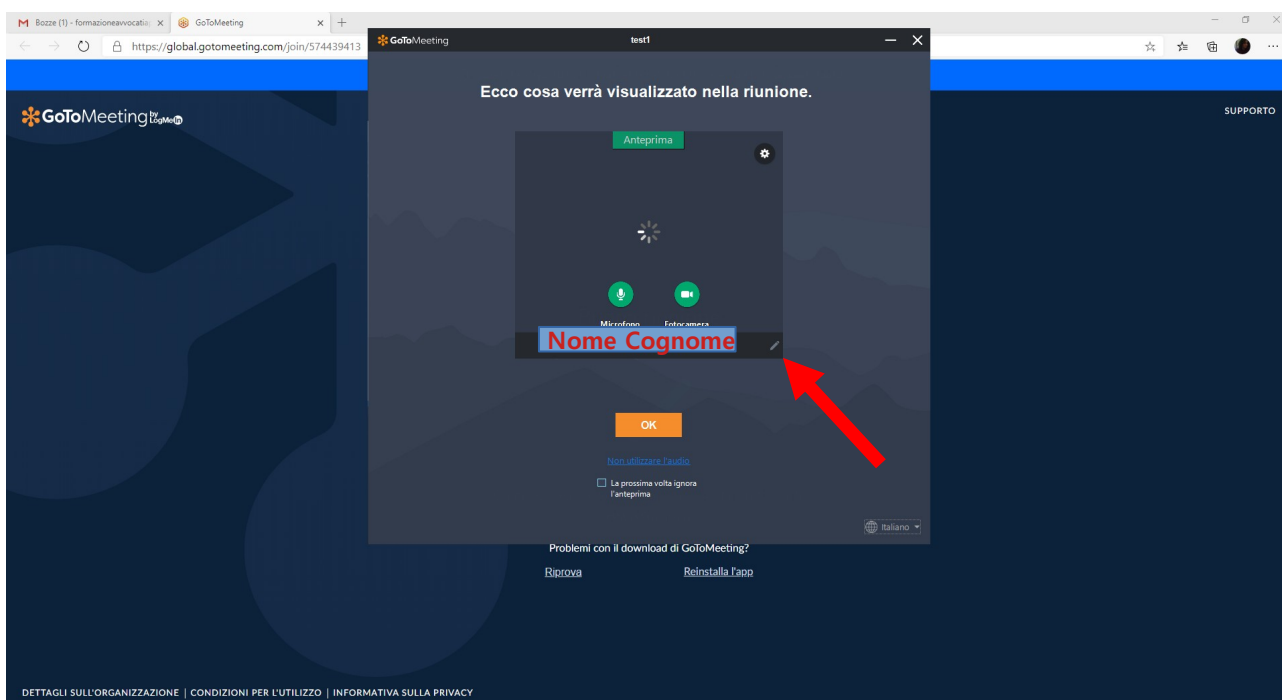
Bozze (1) - formazioneavvocatia ×
GoToMeeting ×
https://global.gotomeeting.com/join/574439413

GoToMeeting by LogMeIn

SUPPORTO

GoToMeeting test1

Ecco cosa verrà visualizzato nella riunione.

Anteprima

Microfono Fotocamera

Nome Cognome

OK

Non utilizzare l'audio

La prossima volta ignora l'anteprima

Italiano

Problemi con il download di GoToMeeting?

Riprova Reinstalla l'app

DETTAGLI SULL'ORGANIZZAZIONE | CONDIZIONI PER L'UTILIZZO | INFORMATIVA SULLA PRIVACY